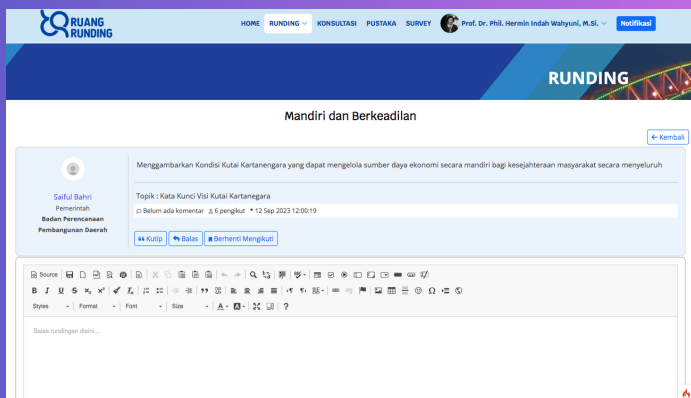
RUANG RUNDING

HOME RUNDING KONSULTASI PUSTAKA SURVEY Prof. Dr. Phil. Hermin Indah Wahyuni, M.Si. Notifikasi

RUNDING

Mandiri dan Berkeadilan

← Kembali

Saiful Bahri
Pemerintah
Badan Perencanaan Pembangunan Daerah

Menggambarkan Kondisi Kutai Kartanegara yang dapat mengelola sumber daya ekonomi secara mandiri bagi kesejahteraan masyarakat secara menyeluruh

Topik : Kata Kunci Visi Kutai Kartanegara

Belum ada komentar 6 pengikut 12 Sep 2023 12:00:19

Kutip Balas Berhenti Mengikuti

Source

Styles Format Font Size

Balas rundingan disini...